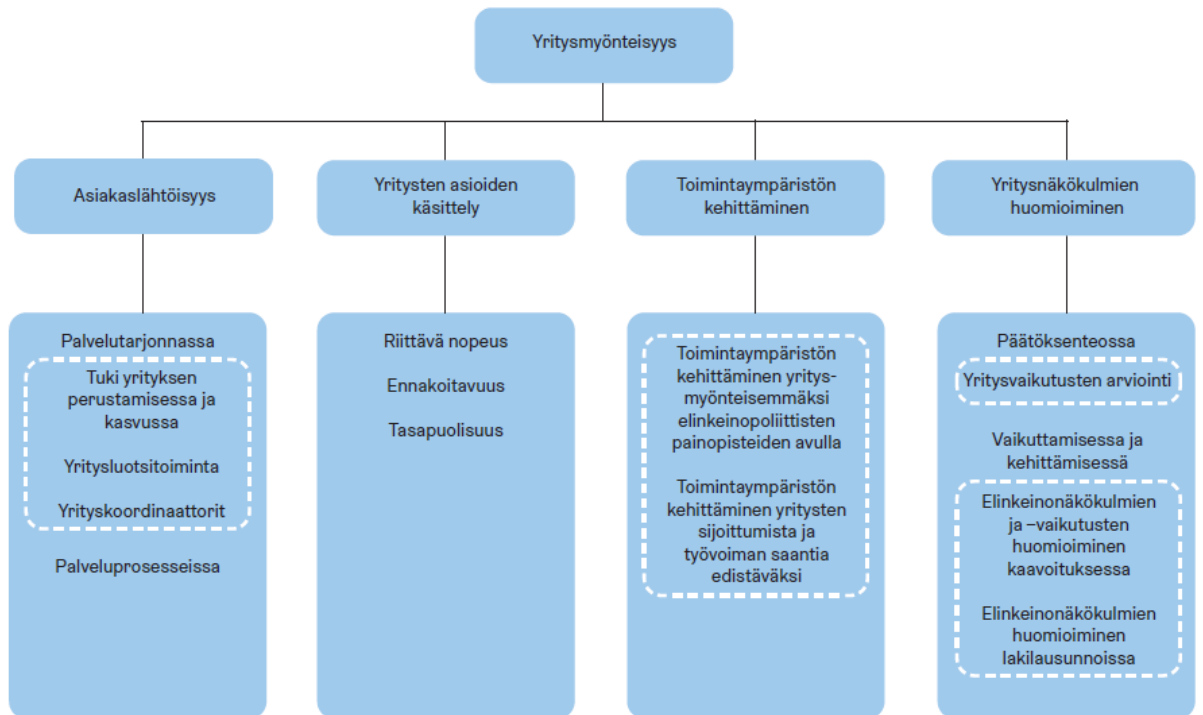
Yritysmyönteisyys

Asiakaslähtöisyys

Yritysten asioiden käsittely

Toimintaympäristön kehittäminen

Yritysnäkökulmien huomioiminen

Palvelutarjonnassa

Tuki yrityksen perustamisessa ja kasvussa

Yritysluotsitoiminta

Yrityskoordinaattorit

Palveluprosesseissa

Riittävä nopeus

Ennakoitavuus

Tasapuolisuus

Toimintaympäristön kehittäminen yritysmyönteisemmäksi elinkeinopoliittisten painopisteiden avulla

Toimintaympäristön kehittäminen yritysten sijoittumista ja työvoiman saantia edistäväksi

Päätöksenteossa

Yritysvaikutusten arviointi

Vaikuttamisessa ja kehittämisessä

Elinkeinonäkökulmien ja –vaikutusten huomioiminen kaavoituksessa

Elinkeinonäkökulmien huomioiminen lakilausunnoissa